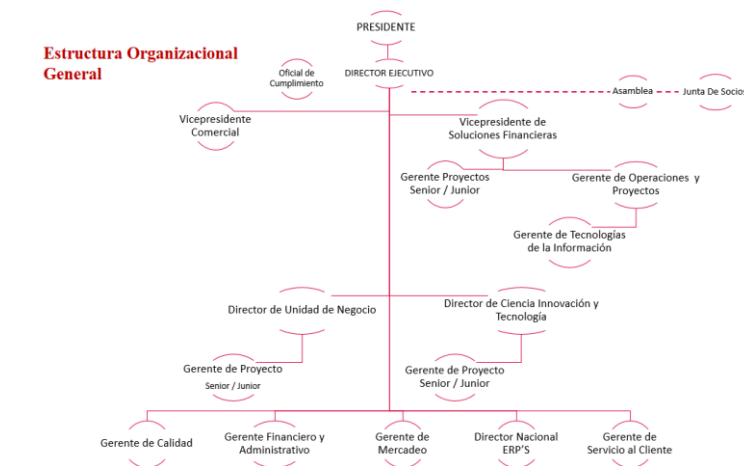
Estructura Organizacional General

PRESIDENTE

DIRECTOR EJECUTIVO

Oficial de Cumplimiento

Asamblea

Junta De Socios

Vicepresidente Comercial

Vicepresidente de Soluciones Financieras

Gerente Proyectos Senior / Junior

Gerente de Operaciones y Proyectos

Gerente de Tecnologías de la Información

Director de Unidad de Negocio

Director de Ciencia Innovación y Tecnología

Gerente de Proyecto

Senior / Junior

Gerente de Proyecto Senior / Junior

Gerente de Calidad

Gerente Financiero y Administrativo

Gerente de Mercadeo

Director Nacional ERP'S

Gerente de Servicio al Cliente